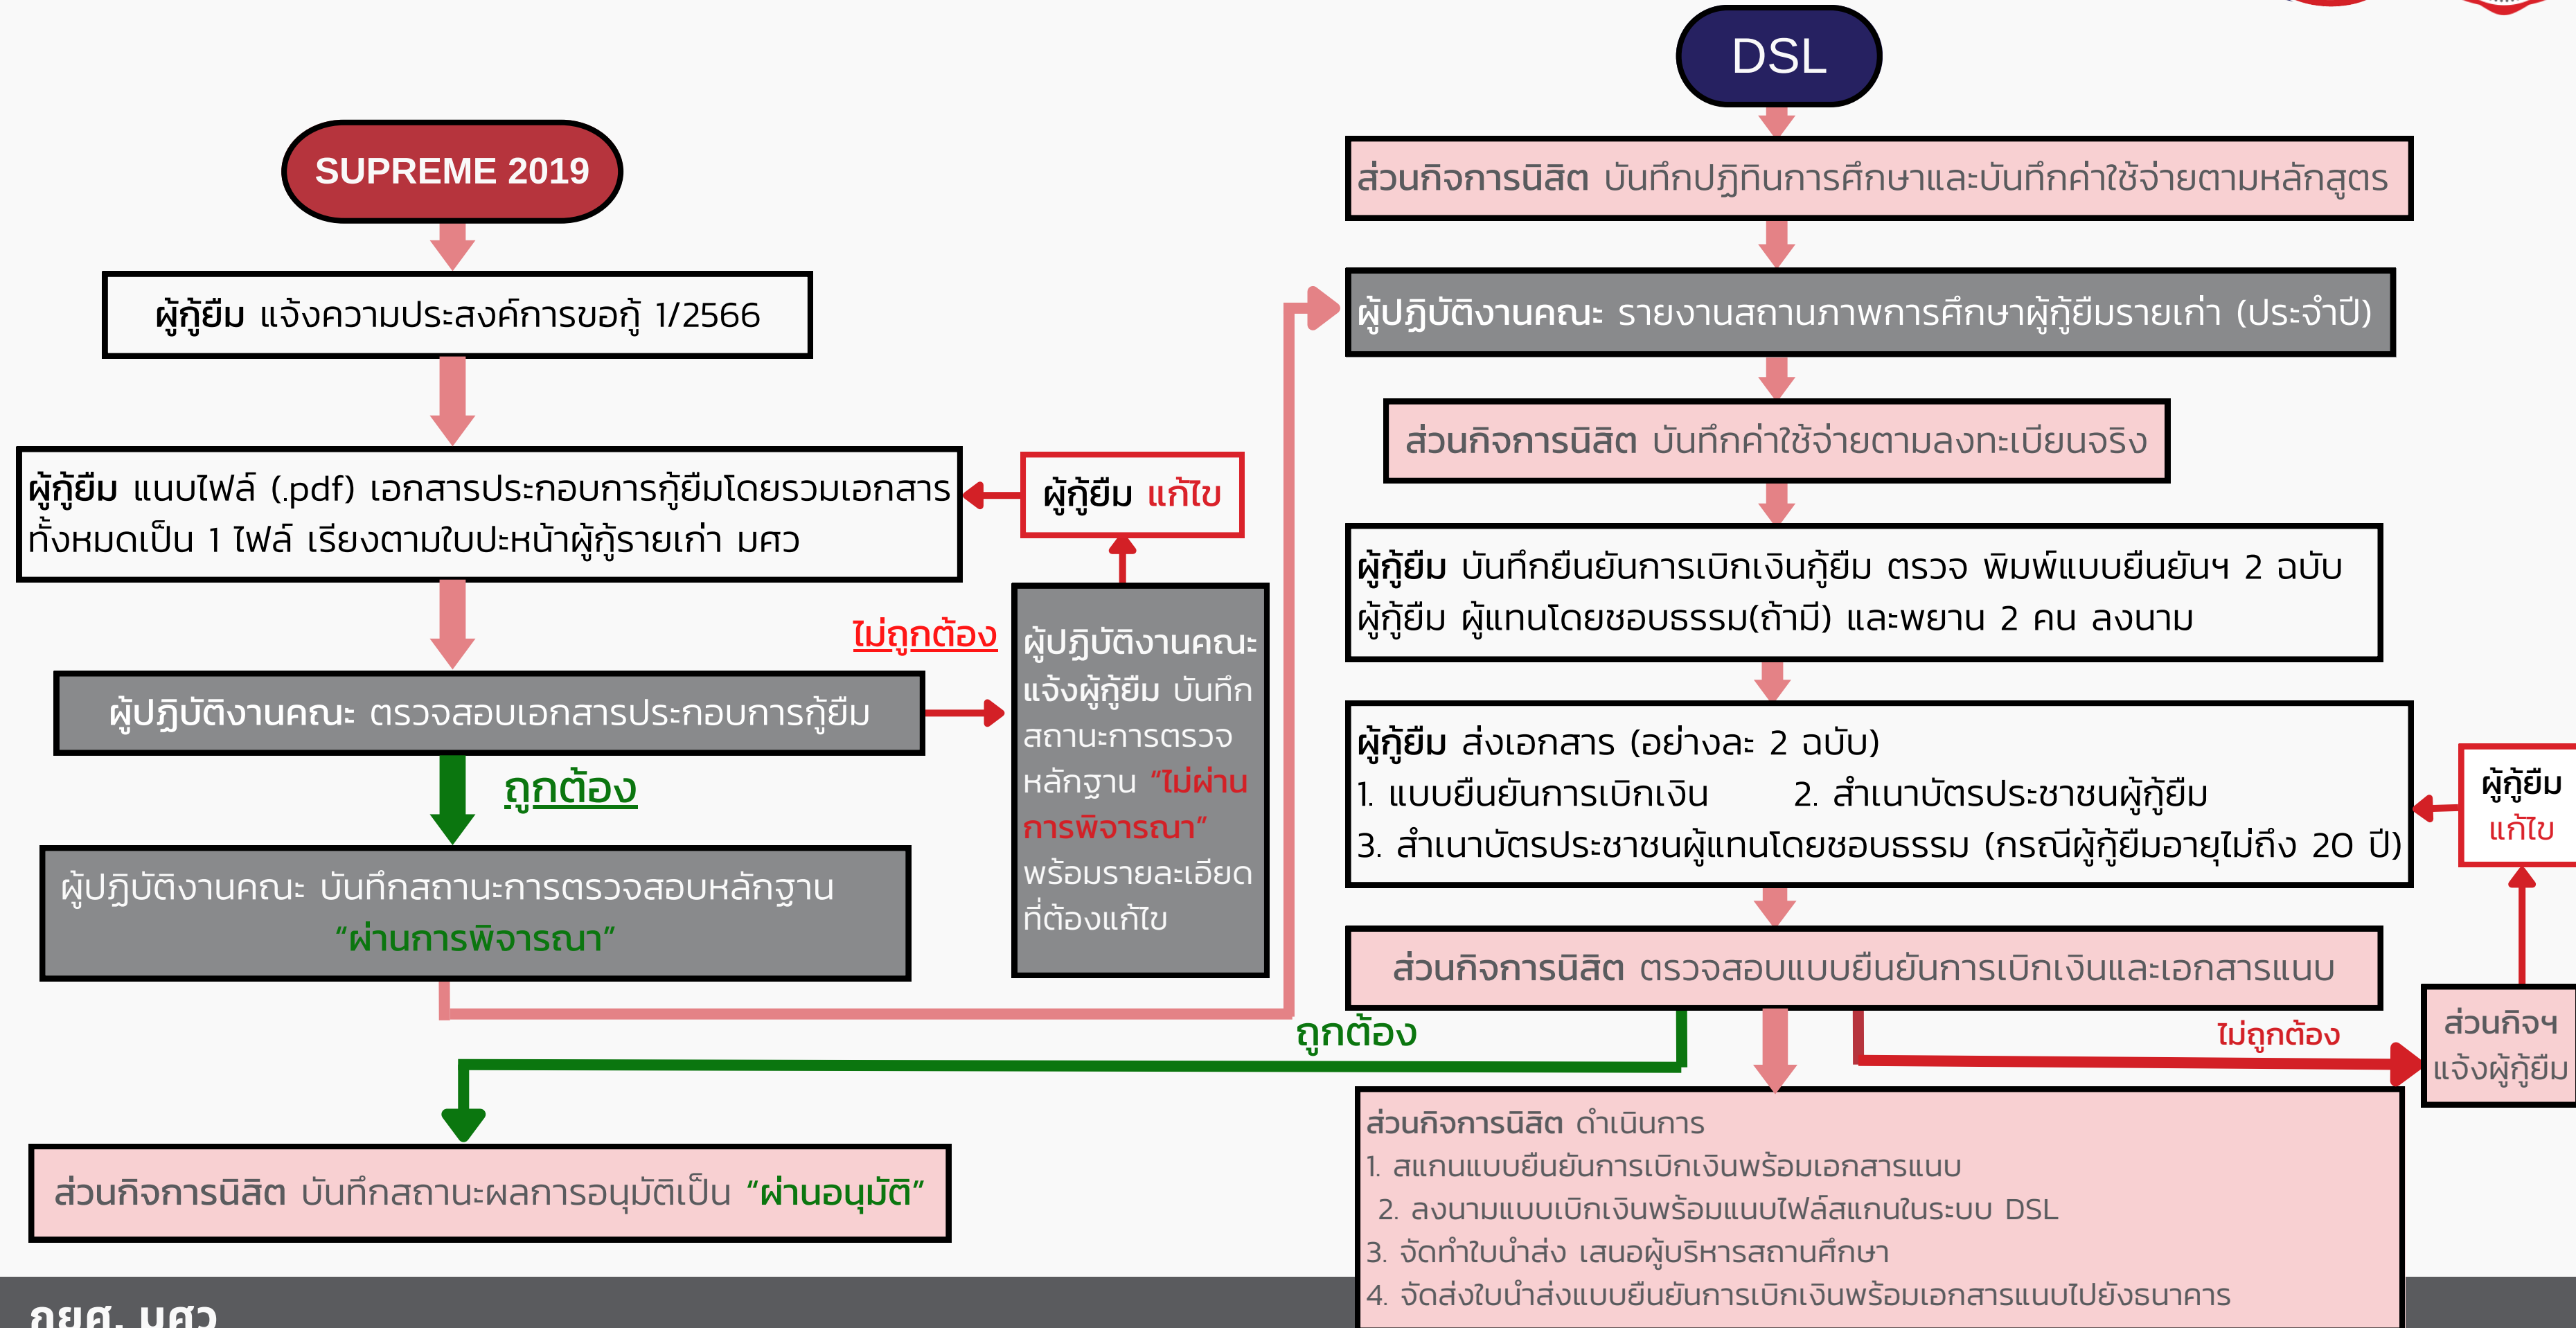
SUPREME 2019

ผู้กู้ยืม แจ้งความประสงค์การขอกู้ 1/2566

ผู้กู้ยืม แนบไฟล์ (.pdf) เอกสารประกอบการกู้ยืมโดยรวมเอกสารทั้งหมดเป็น 1 ไฟล์ เรียงตามใบปะหน้าผู้กู้รายเก่า มศว

ผู้กู้ยืม แก้ไข

ไม่ถูกต้อง

ผู้ปฏิบัติงานคณะ แจ้งผู้กู้ยืม บันทึกสถานะการตรวจหลักฐาน "ไม่ผ่านการพิจารณา" พร้อมรายละเอียดที่ต้องแก้ไข

ผู้ปฏิบัติงานคณะ ตรวจสอบเอกสารประกอบการกู้ยืม

ถูกต้อง

ผู้ปฏิบัติงานคณะ บันทึกสถานะการตรวจสอบหลักฐาน "ผ่านการพิจารณา"

ส่วนกิจการนิสิต บันทึกสถานะผลการอนุมัติเป็น "ผ่านอนุมัติ"

DSL

ส่วนกิจการนิสิต บันทึกปฏิทินการศึกษาและบันทึกค่าใช้จ่ายตามหลักสูตร

ผู้ปฏิบัติงานคณะ รายงานสถานภาพการศึกษาผู้กู้ยืมรายเก่า (ประจำปี)

ส่วนกิจการนิสิต บันทึกค่าใช้จ่ายตามลงทะเบียนจริง

ผู้กู้ยืม บันทึกยืนยันการเบิกเงินกู้ยืม ตรวจ พิมพ์แบบยืนยันฯ 2 ฉบับ ผู้กู้ยืม ผู้แทนโดยชอบธรรม(ถ้ามี) และพยาน 2 คน ลงนาม

ผู้กู้ยืม ส่งเอกสาร (อย่างละ 2 ฉบับ)
1. แบบยืนยันการเบิกเงิน 2. สำเนาบัตรประชาชนผู้กู้ยืม
3. สำเนาบัตรประชาชนผู้แทนโดยชอบธรรม (กรณีผู้กู้ยืมอายุไม่ถึง 20 ปี)

ผู้กู้ยืม แก้ไข

ส่วนกิจการนิสิต ตรวจสอบแบบยืนยันการเบิกเงินและเอกสารแนบ

ถูกต้อง

ไม่ถูกต้อง

ส่วนกิจฯ แจ้งผู้กู้ยืม

ส่วนกิจการนิสิต ดำเนินการ
1. สแกนแบบยืนยันการเบิกเงินพร้อมเอกสารแนบ
2. ลงนามแบบเบิกเงินพร้อมแนบไฟล์สแกนในระบบ DSL
3. จัดทำใบนำส่ง เสนอผู้บริหารสถานศึกษา
4. จัดส่งใบนำส่งแบบยืนยันการเบิกเงินพร้อมเอกสารแนบไปยังธนาคาร

กยศ. มศว